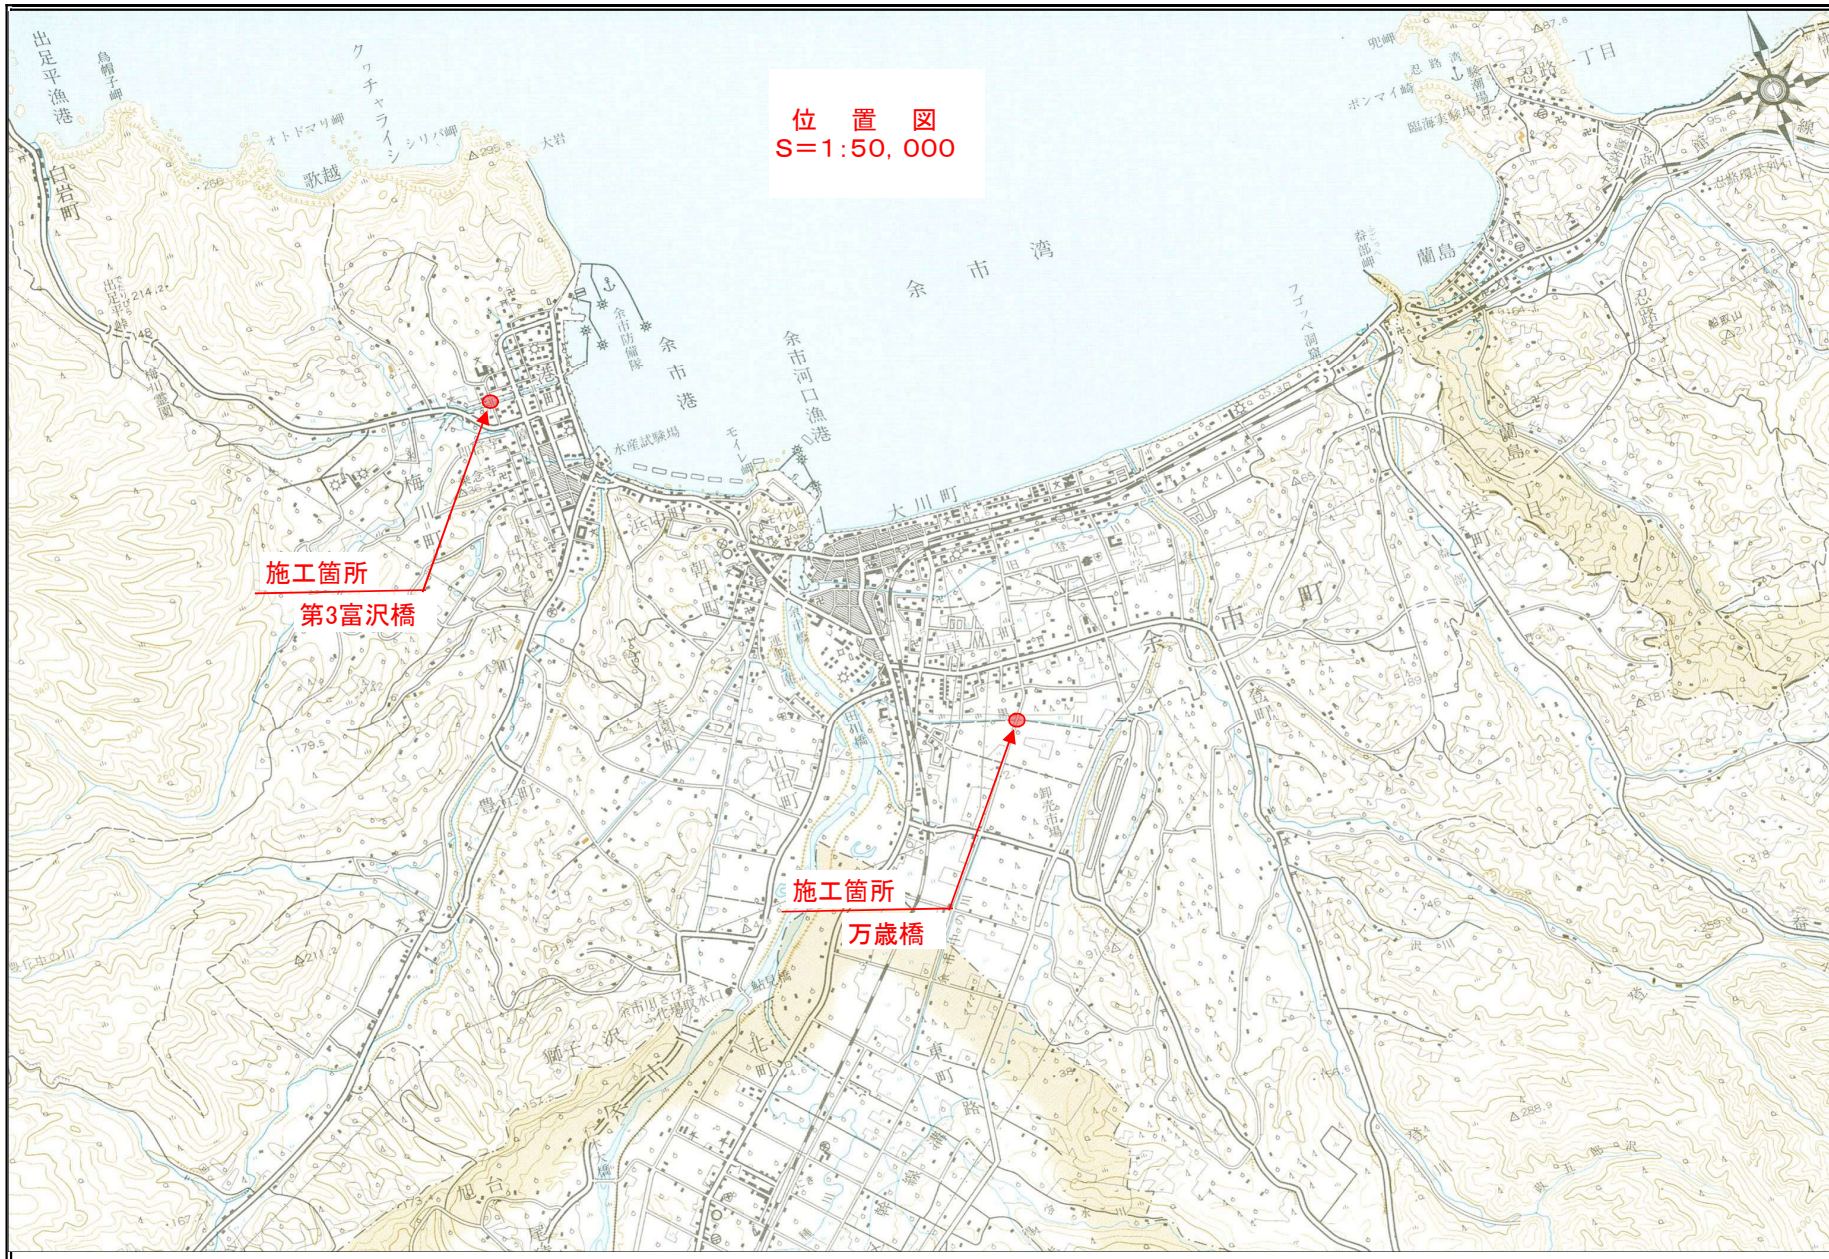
位　置　図
S＝1:50, 000

施工箇所
第3富沢橋

施工箇所
万歳橋

余市湾

余市港

余市河口漁港

出足平漁港

白岩町

歌越

クッチャライシ

オトドマリ岬

シリパ岬

大岩

大川町

浜中町

余市町

蘭島

忍路一丁目

兜岬

ボンマイ岬

フゴッペ洞窟

豊丘町

梅川町

美園町

山田町

黒川町

沢町

登町

旭台

栄町

水産試験場

余市防波堤

モイレ岬